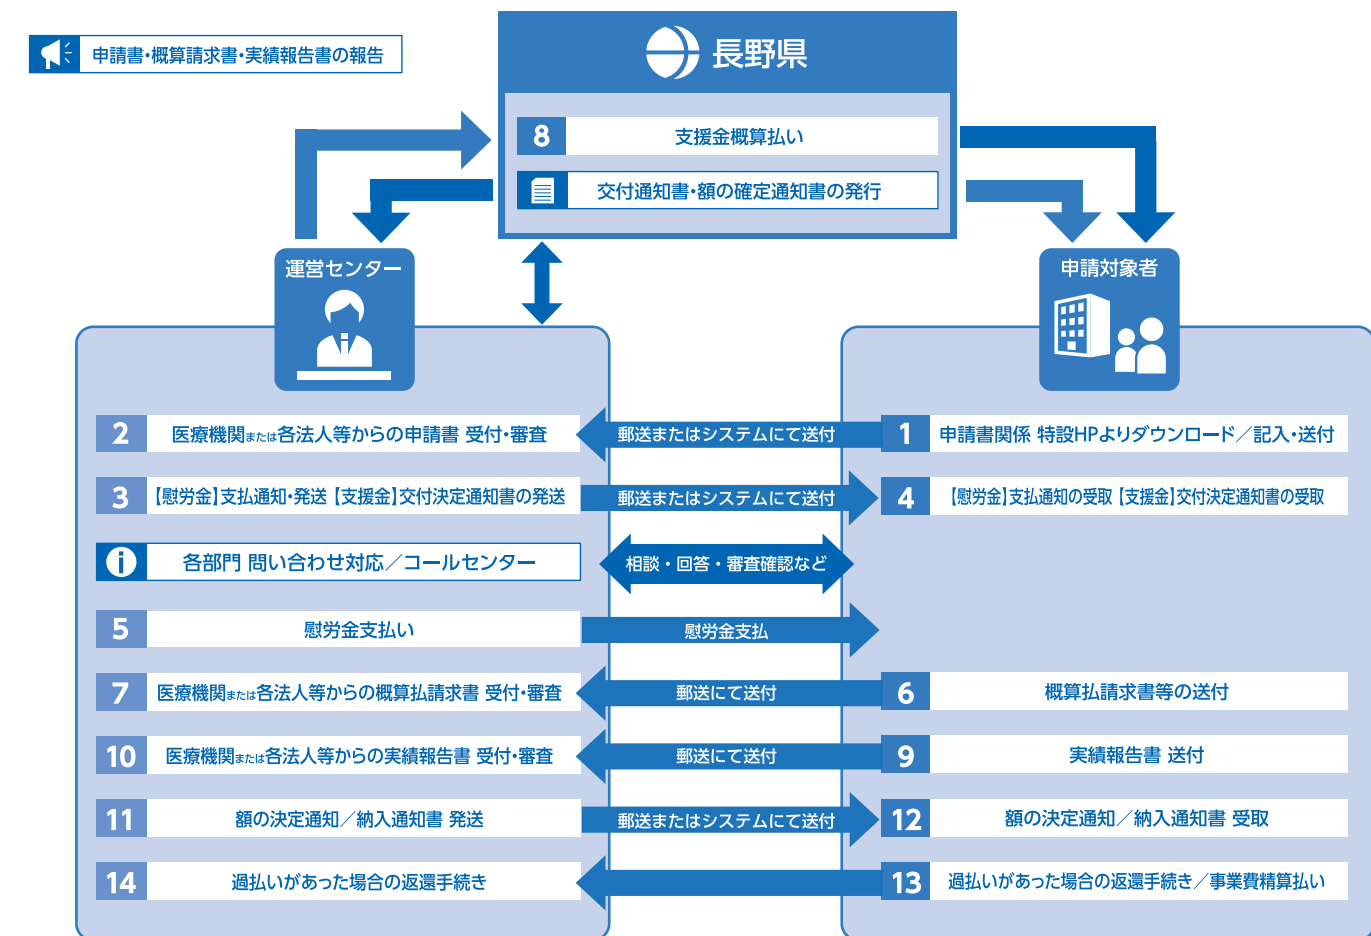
申請書・概算請求書・実績報告書の報告

長野県

8 支援金概算払い

交付通知書・額の確定通知書の発行

運営センター

申請対象者

2 医療機関または各法人等からの申請書 受付・審査

郵送またはシステムにて送付

1 申請書関係 特設HPよりダウンロード／記入・送付

3 【慰労金】支払通知・発送【支援金】交付決定通知書の発送

郵送またはシステムにて送付

4 【慰労金】支払通知の受取【支援金】交付決定通知書の受取

各部門 問い合わせ対応／コールセンター

相談・回答・審査確認など

5 慰労金支払い

慰労金支払

7 医療機関または各法人等からの概算払請求書 受付・審査

郵送にて送付

6 概算払請求書等の送付

10 医療機関または各法人等からの実績報告書 受付・審査

郵送にて送付

9 実績報告書 送付

11 額の決定通知／納入通知書 発送

郵送またはシステムにて送付

12 額の決定通知／納入通知書 受取

14 過払いがあった場合の返還手続き

13 過払いがあった場合の返還手続き／事業費精算払い